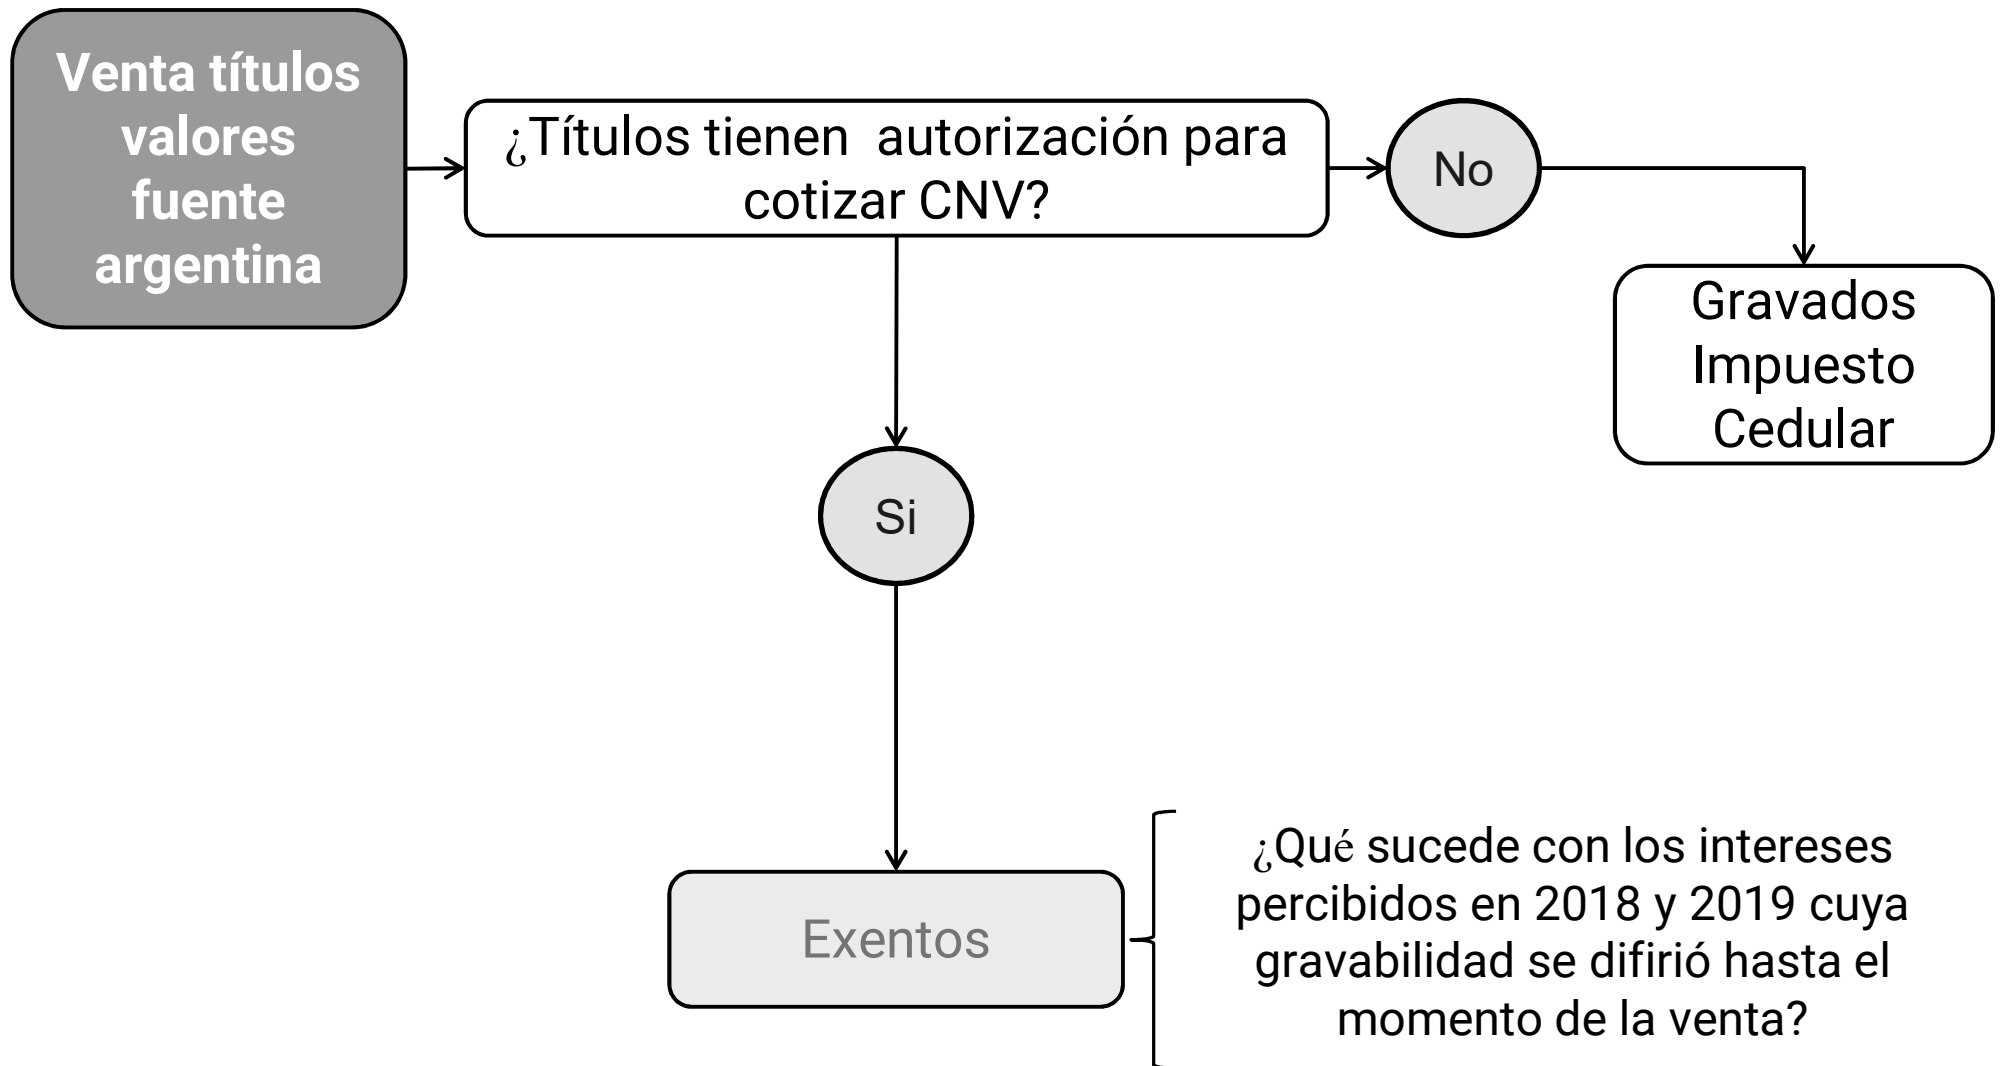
Venta títulos valores fuente argentina

¿Títulos tienen autorización para cotizar CNV?

No

Gravados Impuesto Cedular

Si

Exentos

¿Qué sucede con los intereses percibidos en 2018 y 2019 cuya gravabilidad se difirió hasta el momento de la venta?